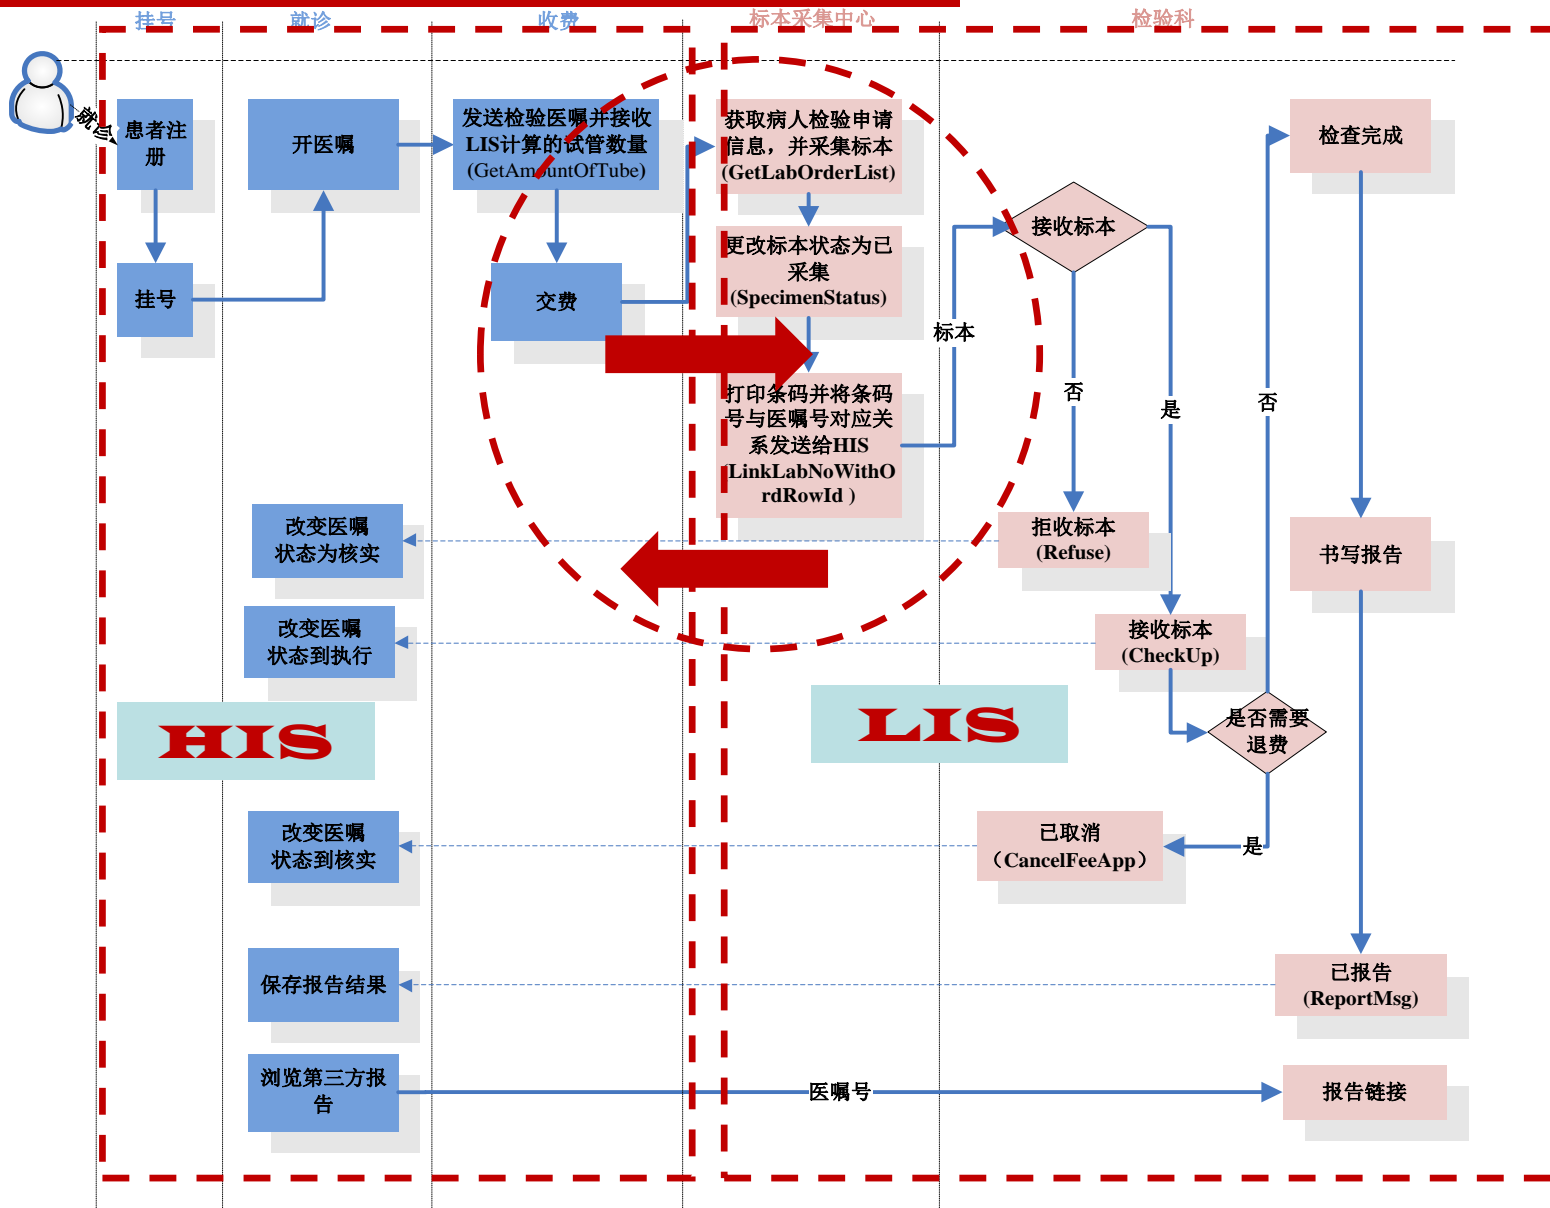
挂号
就诊
收费
标本采集中心
检验科

就诊

患者注册

开医嘱

发送检验医嘱并接收LIS计算的试管数量(GetAmountOfTube)

获取病人检验申请信息，并采集标本(GetLabOrderList)

检查完成

挂号

交费

更改标本状态为已采集(SpecimenStatus)

接收标本

标本

打印条码并将条码号与医嘱号对应关系发送给HIS(LinkLabNoWithOrdRowId )

否

是

否

拒收标本(Refuse)

改变医嘱状态为核实

书写报告

改变医嘱状态到执行

接收标本(CheckUp)

HIS

LIS

是否需要退费

改变医嘱状态到核实

已取消（CancelFeeApp）

是

保存报告结果

已报告(ReportMsg)

浏览第三方报告

医嘱号

报告链接